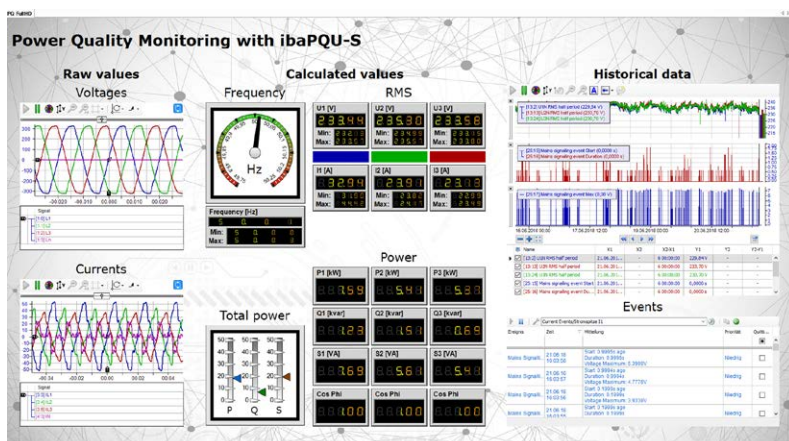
PQ FullHD

Power Quality Monitoring with ibaPQU-S

Raw values

Voltages

Currents

Calculated values

Frequency

Hz

Frequency [Hz]

Min:

Max:

RMS

U1 [V]

233.44

Min:

Max:

U2 [V]

235.30

Min:

Max:

U3 [V]

233.58

Min:

Max:

I1 [A]

32.94

Min:

Max:

I2 [A]

29.47

Min:

Max:

I3 [A]

31.20

Min:

Max:

Power

P1 [kW]

7.59

P2 [kW]

5.41

P3 [kW]

5.33

Q1 [kvar]

0.82

Q2 [kvar]

1.51

Q3 [kvar]

0.69

S1 [VA]

7.69

S2 [VA]

5.61

S3 [VA]

5.43

Cos Phi

1.00

Cos Phi

1.00

Cos Phi

1.00

Total power

P Q S

Historical data

Events

Current Events/Stromphase 31

Ereignis

Zeit

Mitteilung

Priorität

Quittie...

Mains Signali...

Mains Signali...

Mains Signali...

Mains Signali...

Niedrig

Niedrig

Niedrig

Niedrig